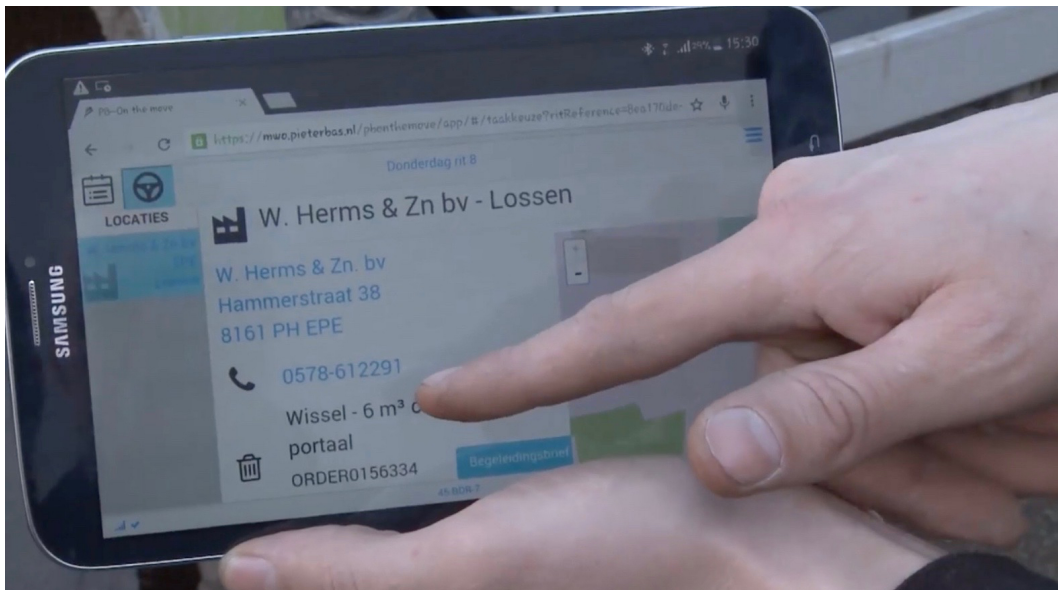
SAMSUNG

15:30

PB-On the move

https://mwo.pieterbos.nl/phenthemove/app/#/taskkeuze?ritReference=8ea170de-

Donderdag rit 8

LOCATIES

W. Herms & Zn bv Lossen

W. Herms & Zn bv - Lossen

W. Herms & Zn. bv
Hammerstraat 38
8161 PH EPE

0578-612291

Wissel - 6 m³ c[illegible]
portaal

ORDER0156334

Begeleidingsbrief

45-BDN-7